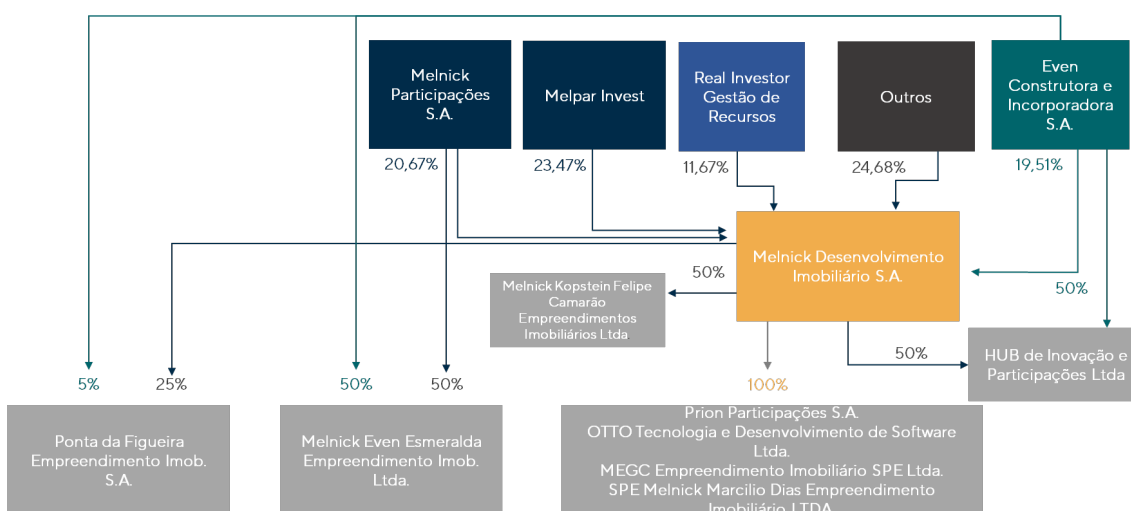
Melnick Participações S.A.

Melpar Invest

Real Investor Gestão de Recursos

Outros

Even Construtora e Incorporadora S.A.

20,67%

23,47%

11,67%

24,68%

19,51%

Melnick Desenvolvimento Imobiliário S.A.

50%

Melnick Kopstein Felipe Camarão Empreendimentos Imobiliários Ltda

50%

50%

HUB de Inovação e Participações Ltda

5%

25%

50%

50%

100%

Ponta da Figueira Empreendimento Imob. S.A.

Melnick Even Esmeralda Empreendimento Imob. Ltda.

Prion Participações S.A.
OTTO Tecnologia e Desenvolvimento de Software Ltda.
MEGC Empreendimento Imobiliário SPE Ltda.
SPE Melnick Marcilio Dias Empreendimento Imobiliário LTDA